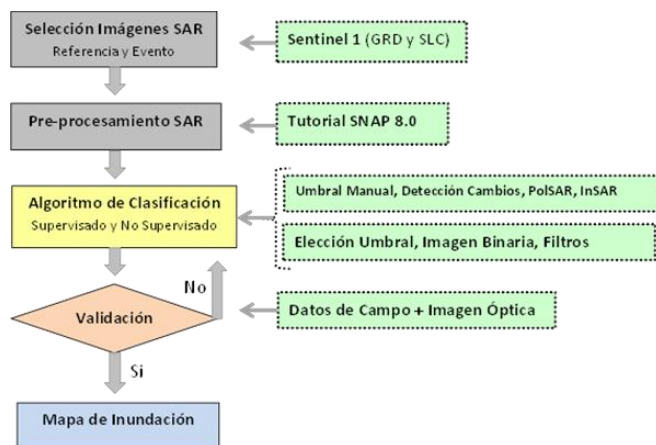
Selección Imágenes SAR
Referencia y Evento

Sentinel 1 (GRD y SLC)

Pre-procesamiento SAR

Tutorial SNAP 8.0

Algoritmo de Clasificación
Supervisado y No Supervisado

Umbral Manual, Detección Cambios, PolSAR, InSAR

Elección Umbral, Imagen Binaria, Filtros

No

Validación

Datos de Campo + Imagen Óptica

Si

Mapa de Inundación